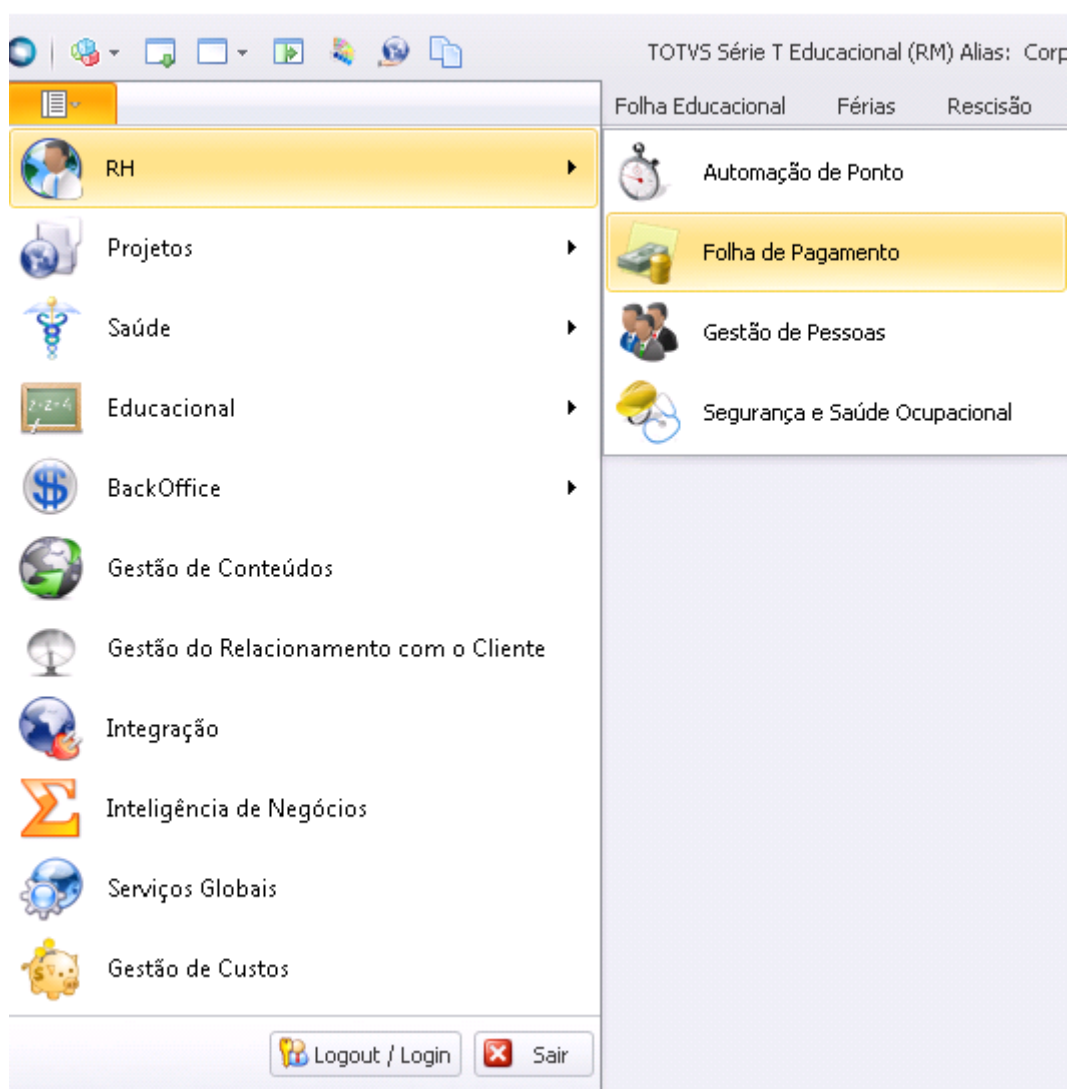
TOTVS Série T Educacional (RM) Alias: Corp

Folha Educacional
Férias
Rescisão

RH
Projetos
Saúde
Educacional
BackOffice
Gestão de Conteúdos
Gestão do Relacionamento com o Cliente
Integração
Inteligência de Negócios
Serviços Globais
Gestão de Custos

Automação de Ponto
Folha de Pagamento
Gestão de Pessoas
Segurança e Saúde Ocupacional

Logout / Login
Sair